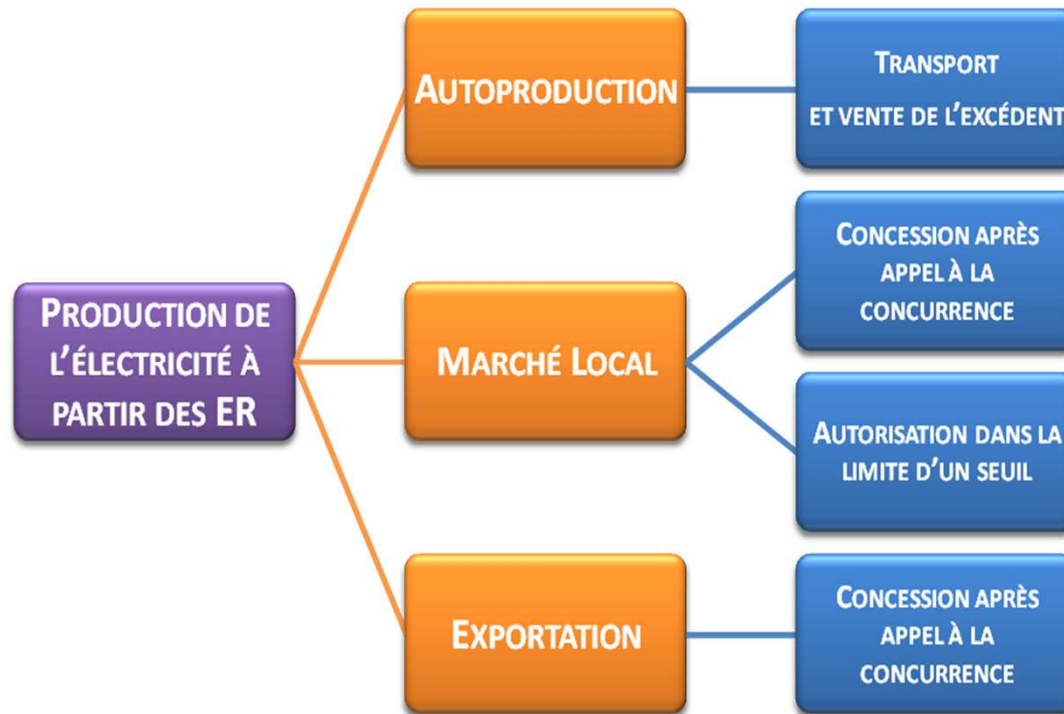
Production de l'électricité à partir des ER

Autoproduction

Transport et vente de l'excédent

Marché Local

Concession après appel à la concurrence

Autorisation dans la limite d'un seuil

Exportation

Concession après appel à la concurrence